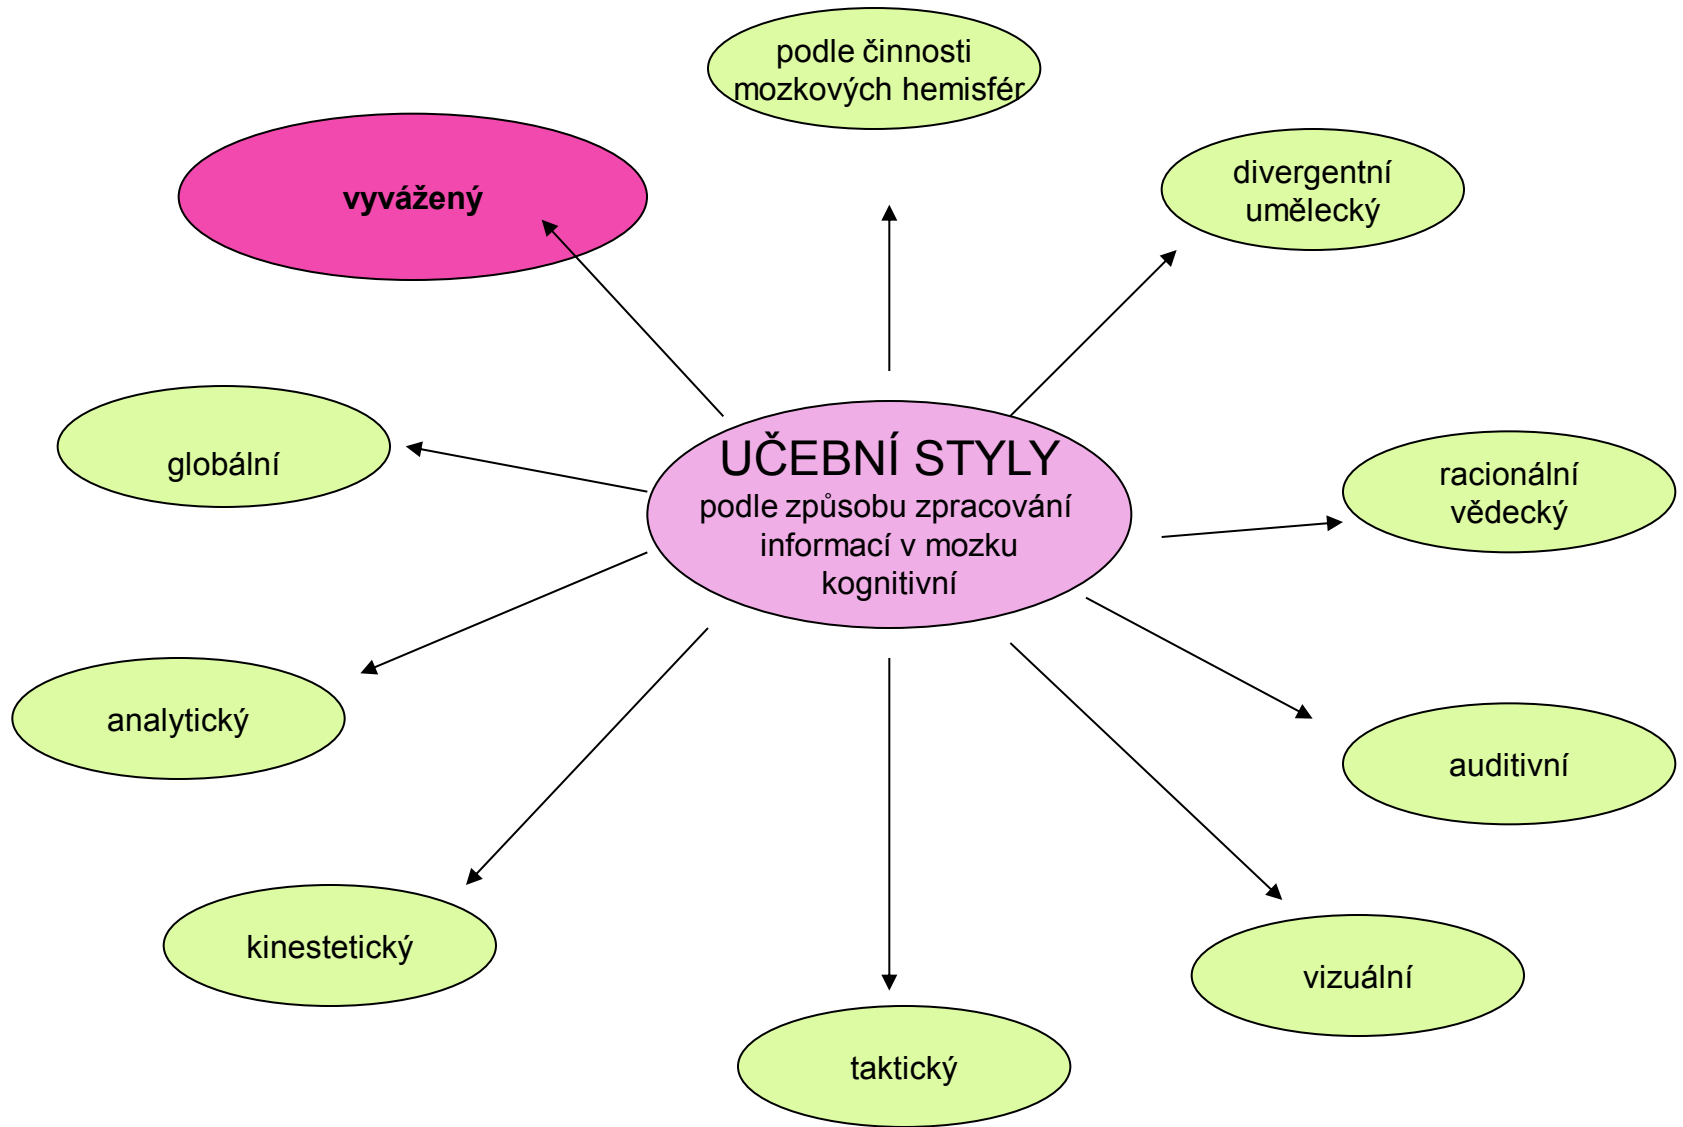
podle činnosti mozkových hemisfér

vyvážený

divergentní umělecký

globální

UČEBNÍ STYLY
podle způsobu zpracování informací v mozku kognitivní

racionální vědecký

analytický

auditivní

kinestetický

vizuální

taktický